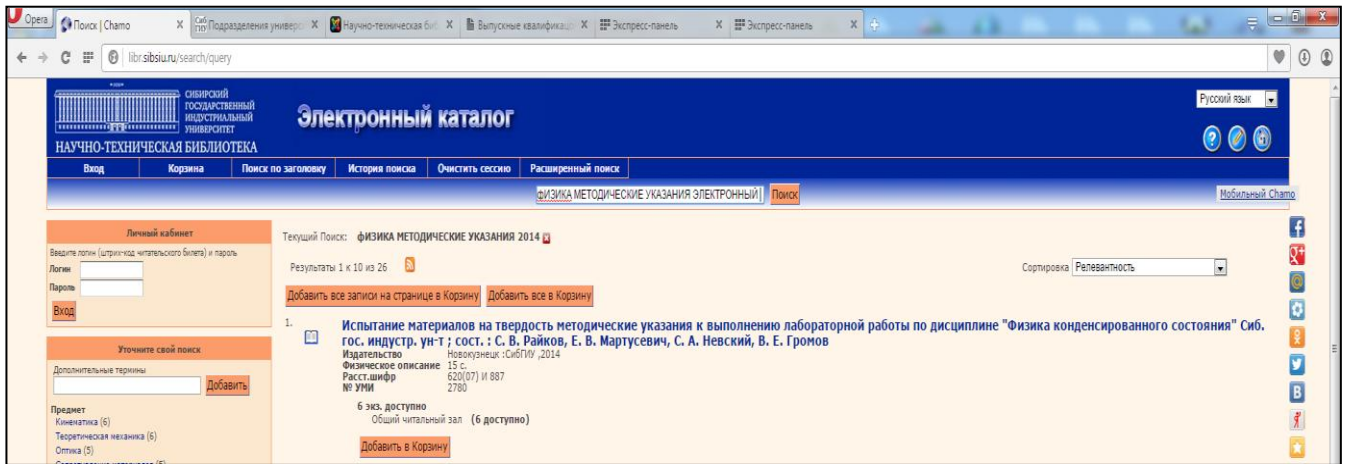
Opera | Поиск | Chamo | Подразделения универс | Научно-техническая биб | Выпускные квалификац | Экспресс-панель | Экспресс-панель

libr.sibsiu.ru/search/query

СИБИРСКИЙ ГОСУДАРСТВЕННЫЙ ИНДУСТРИАЛЬНЫЙ УНИВЕРСИТЕТ
НАУЧНО-ТЕХНИЧЕСКАЯ БИБЛИОТЕКА

Электронный каталог

Русский язык

Вход | Корзина | Поиск по заголовку | История поиска | Очистить сессию | Расширенный поиск

ФИЗИКА МЕТОДИЧЕСКИЕ УКАЗАНИЯ ЭЛЕКТРОННЫЙ | Поиск

Мобильный Chamo

Личный кабинет
Введите логин (штрих-код читательского билета) и пароль
Логин
Пароль
Вход

Уточните свой поиск
Дополнительные термины
Добавить

Предмет
Кинематика (6)
Теоретическая механика (6)
Оптика (5)

Текущий Поиск: ФИЗИКА МЕТОДИЧЕСКИЕ УКАЗАНИЯ 2014

Результаты 1 к 10 из 26

Сортировка Релевантность

Добавить все записи на странице в Корзину | Добавить все в Корзину

1. Испытание материалов на твердость методические указания к выполнению лабораторной работы по дисциплине "Физика конденсированного состояния" Сиб. гос. индустр. ун-т ; сост. : С. В. Райков, Е. В. Мартусевич, С. А. Невский, В. Е. Громов

Издательство Новокузнецк :СибГИУ ,2014
Физическое описание 15 с.
Расст.шифр 620(07) И 887
№ УМИ 2780

6 экз. доступно
Общий читальный зал (6 доступно)

Добавить в Корзину